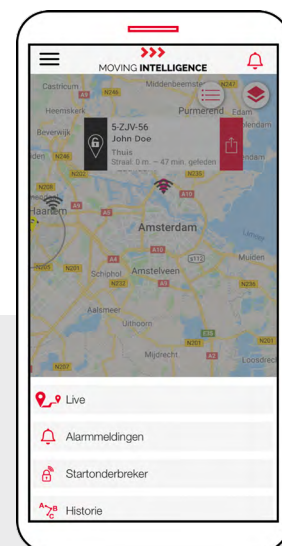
MOVING INTELLIGENCE

Castricum
N246
Middenbeemster
N247
Heemskerk
Purmerend
Edam
Beverwijk
Volendam
N246
N235
N208
Haarlem
Amsterdam
Schiphol
Amstelveen
Muiden
N201
A9
N232
Aalsmeer
Uithoorn
Mijdrecht
N201
Loosdrecht
N207
A10
A1
N236

5-ZJV-56
John Doe
Thuis
Straat 0 m. - 47 min. geleden

Live
Alarmmeldingen
Startonderbreker
Historie